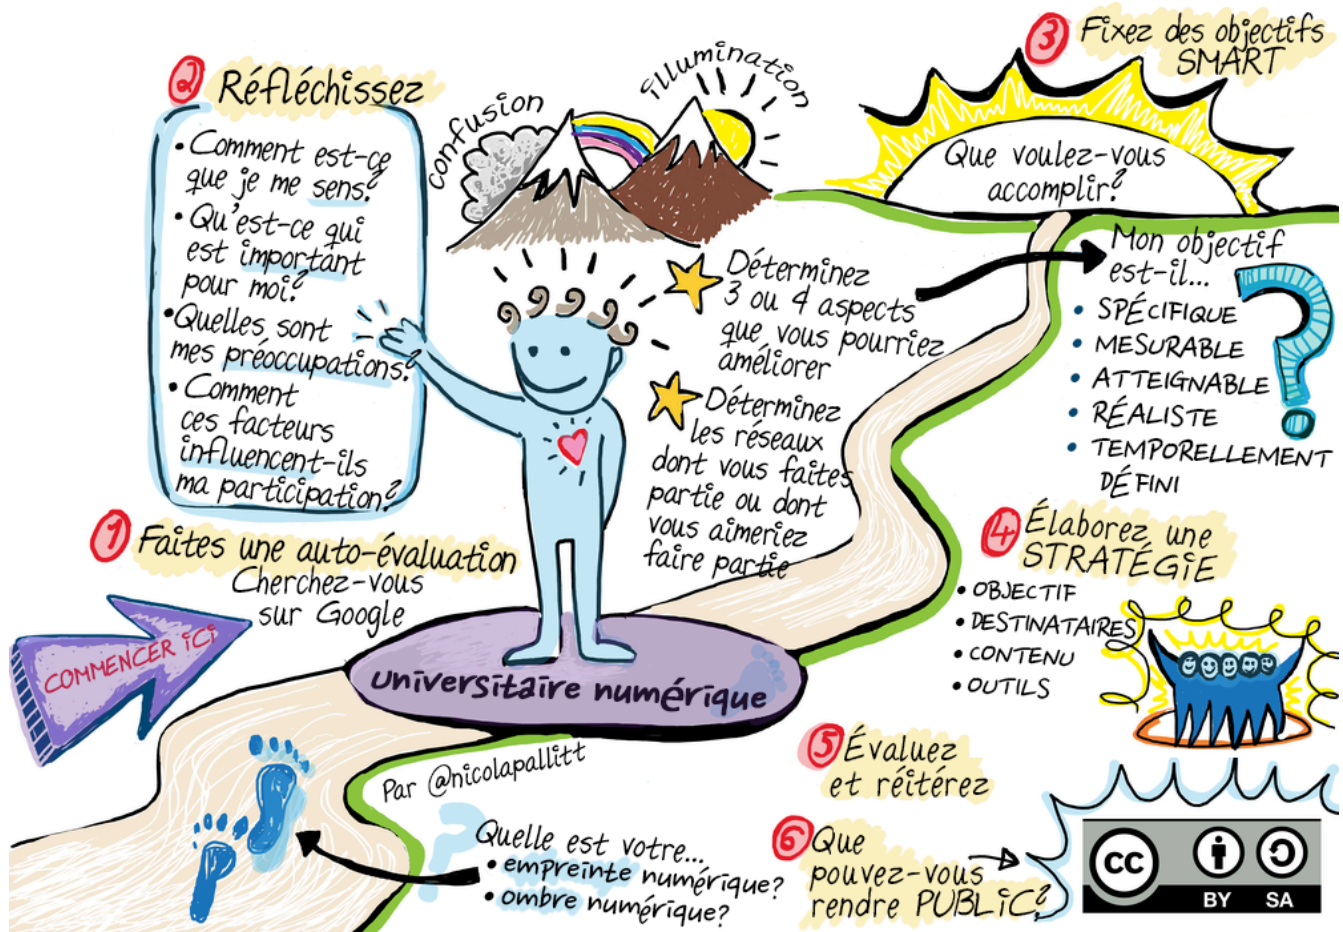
2 Réfléchissez

• Comment est-ce que je me sens?
• Qu'est-ce qui est important pour moi?
• Quelles sont mes préoccupations?
• Comment ces facteurs influencent-ils ma participation?

confusion

illumination

3 Fixez des objectifs SMART

Que voulez-vous accomplir?

Mon objectif est-il...
• SPÉCIFIQUE
• MESURABLE
• ATTEIGNABLE
• RÉALISTE
• TEMPORELLEMENT DÉFINI

Déterminez 3 ou 4 aspects que vous pourriez améliorer

Déterminez les réseaux dont vous faites partie ou dont vous aimeriez faire partie

1 Faites une auto-évaluation
Cherchez-vous sur Google

COMMENCER ICI

Universitaire numérique

4 Élaborez une STRATÉGIE
• OBJECTIF
• DESTINATAIRES
• CONTENU
• OUTILS

5 Évaluez et réitérez

Par @nicolapallitt

Quelle est votre...
• empreinte numérique?
• ombre numérique?

6 Que pouvez-vous rendre PUBLIC?

cc BY SA